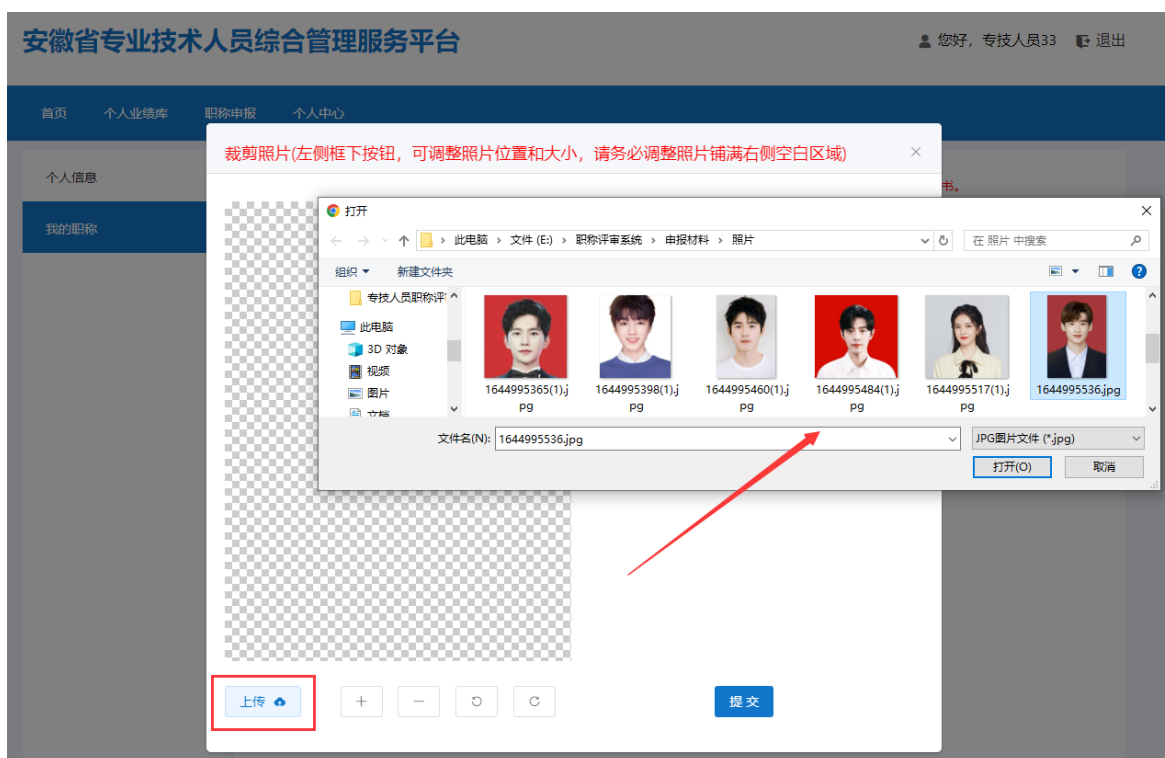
安徽省专业技术人员综合管理服务平台

您好，专技人员33 退出

首页 个人业绩库 职称申报 个人中心

个人信息

我的职称

裁剪照片(左侧框下按钮，可调整照片位置和大小，请务必调整照片铺满右侧空白区域)

书.

打开

此电脑 › 文件 (E:) › 职称评审系统 › 申报材料 › 照片

在 照片 中搜索

组织 ▾ 新建文件夹

专技人员职称评

此电脑

3D 对象

视频

图片

文档

1644995365(1).jpg

1644995398(1).jpg

1644995460(1).jpg

1644995484(1).jpg

1644995517(1).jpg

1644995536.jpg

文件名(N): 1644995536.jpg

JPG图片文件 (*.jpg)

打开(O)

取消

上传

提 交